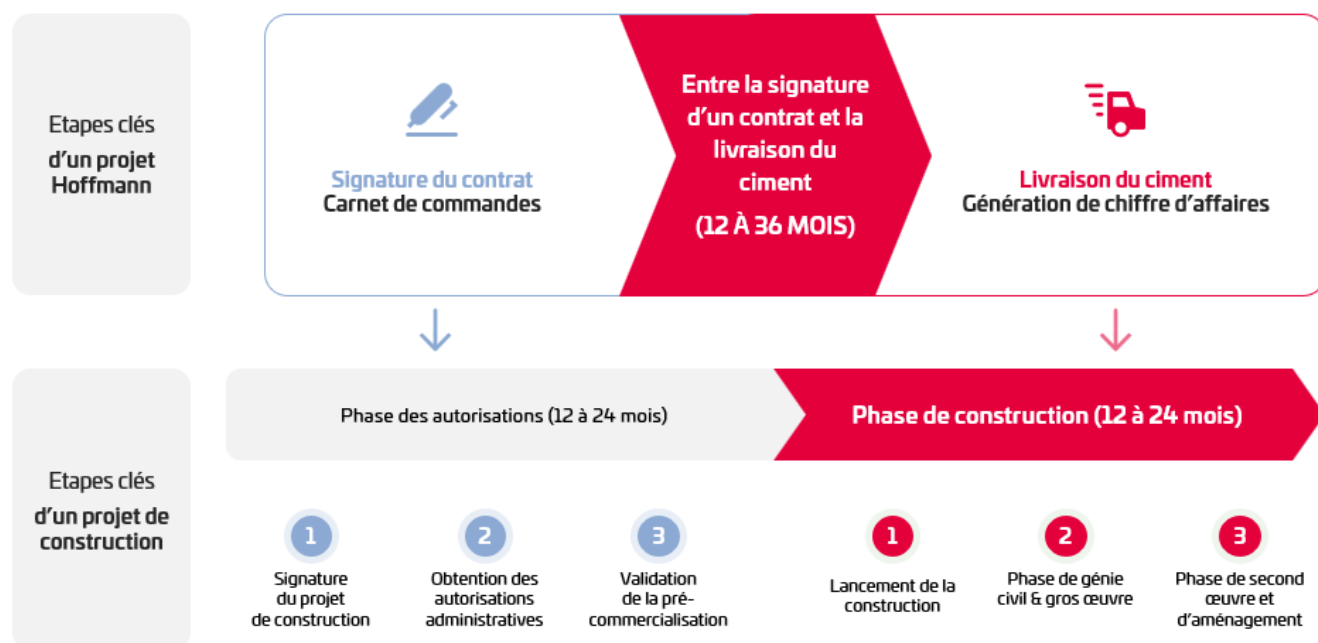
Etapes clés
d'un projet
Hoffmann

Signature du contrat
Carnet de commandes

Entre la signature d'un contrat et la livraison du ciment
(12 À 36 MOIS)

Livraison du ciment
Génération de chiffre d'affaires

Etapes clés
d'un projet de construction

Phase des autorisations (12 à 24 mois)

Phase de construction (12 à 24 mois)

1
Signature du projet de construction

2
Obtention des autorisations administratives

3
Validation de la pré-commercialisation

1
Lancement de la construction

2
Phase de génie civil & gros œuvre

3
Phase de second œuvre et d'aménagement